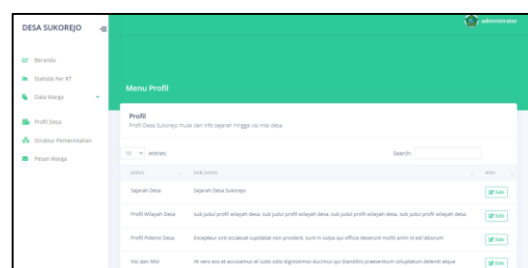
DESA SUKOREJO

Beranda

Statistik Per RT

Data Warga

Profil Desa

Struktur Pemerintahan

Pesan Warga

administrator

Menu Profil

Profil

Profil Desa Sukorejo mulai dari info sejarah hingga visi misi desa.

10 entries

Search:

| Judul | Isi | Edit |
|---|---|---|
| Sejarah Desa | Sejarah Desa Sukorejo | Edit |
| Profil Wilayah Desa | sub judul profil wilayah desa, sub judul profil wilayah desa, sub judul profil wilayah desa, sub judul profil wilayah desa. | Edit |
| Profil Potensi Desa | Excepteur sint occaecat cupidatat non proident, sunt in culpa qui officia deserunt mollit anim id est laborum | Edit |
| Visi dan Misi | At vero eos et accusamus et iusto odio dignissimos ducimus qui blanditiis praesentium voluptatum deleniti atque | Edit |